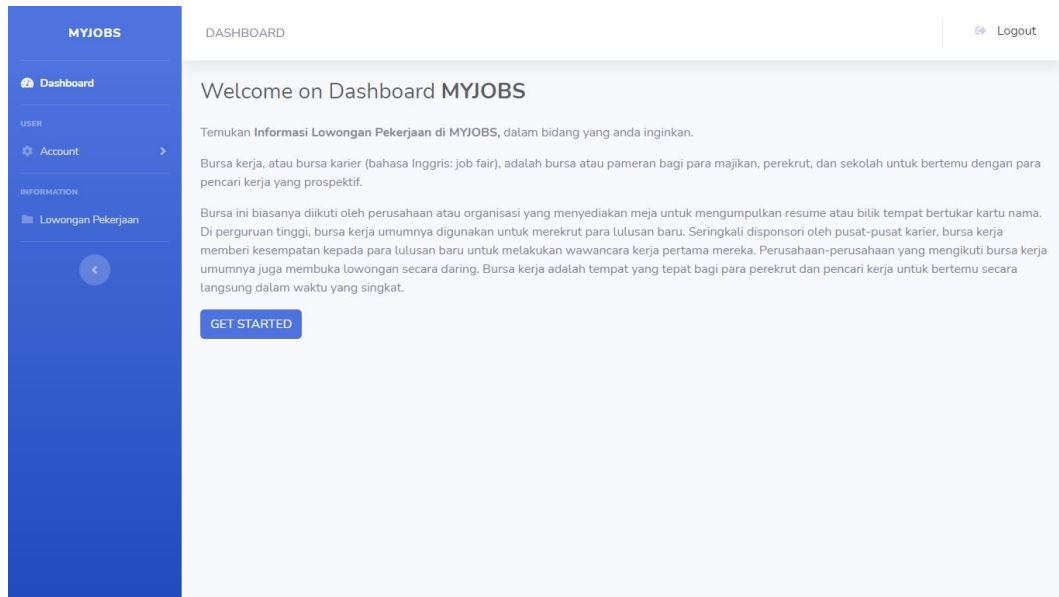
MYJOBS

Dashboard

USER

Account

INFORMATION

Lowongan Pekerjaan

DASHBOARD

Logout

Welcome on Dashboard **MYJOBS**

Temukan **Informasi Lowongan Pekerjaan di MYJOBS,** dalam bidang yang anda inginkan.

Bursa kerja, atau bursa karier (bahasa Inggris: job fair), adalah bursa atau pameran bagi para majikan, perekrut, dan sekolah untuk bertemu dengan para pencari kerja yang prospektif.

Bursa ini biasanya diikuti oleh perusahaan atau organisasi yang menyediakan meja untuk mengumpulkan resume atau bilik tempat bertukar kartu nama. Di perguruan tinggi, bursa kerja umumnya digunakan untuk merekrut para lulusan baru. Seringkali disponsori oleh pusat-pusat karier, bursa kerja memberi kesempatan kepada para lulusan baru untuk melakukan wawancara kerja pertama mereka. Perusahaan-perusahaan yang mengikuti bursa kerja umumnya juga membuka lowongan secara daring. Bursa kerja adalah tempat yang tepat bagi para perekrut dan pencari kerja untuk bertemu secara langsung dalam waktu yang singkat.

GET STARTED